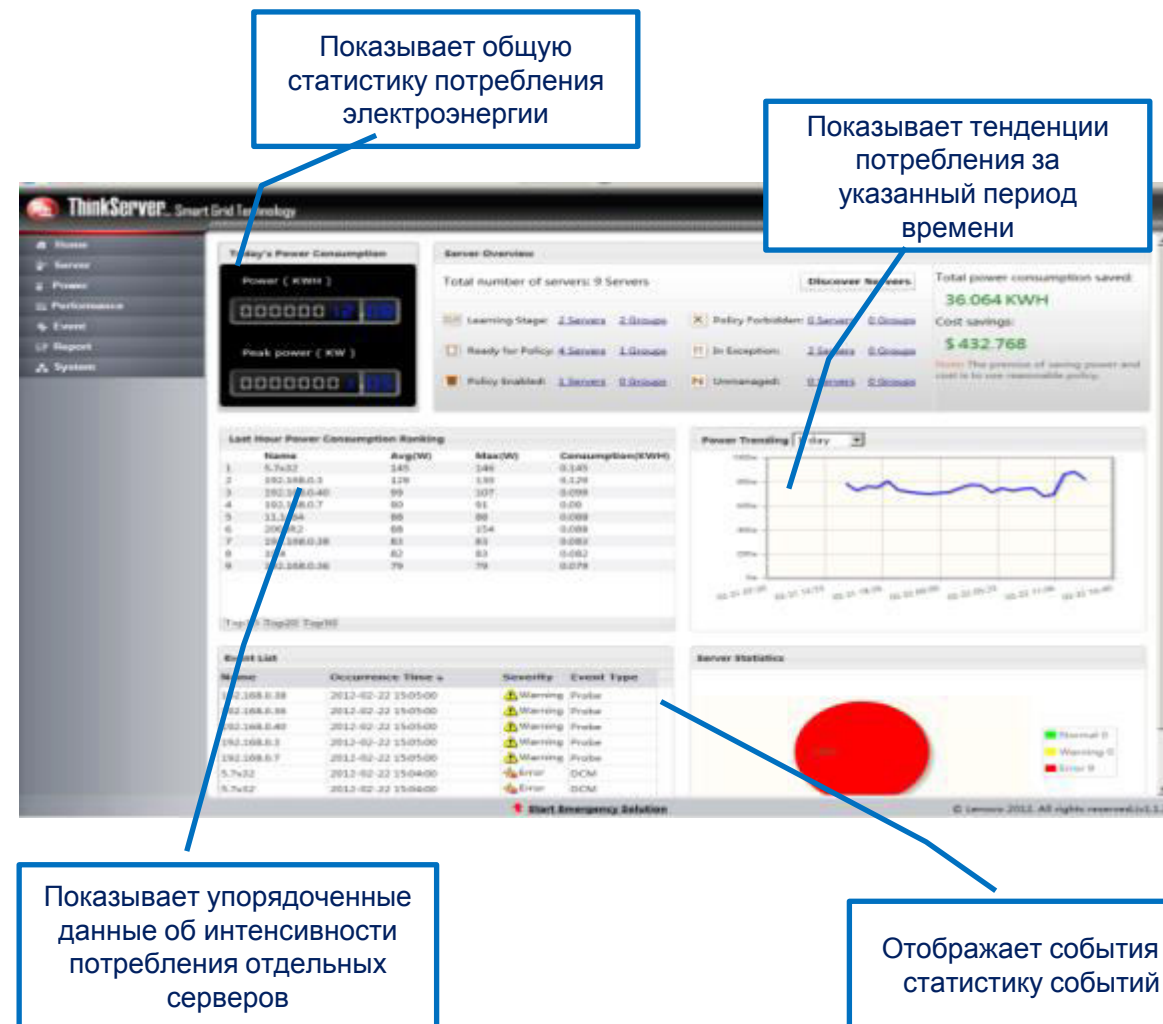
Показывает общую статистику потребления электроэнергии

Показывает тенденции потребления за указанный период времени

ThinkServer Smart Grid Technology

Home
Server
Power
Performance
Event
Report
System

Today's Power Consumption
Power ( KWH )
Peak power ( KW )

Server Overview
Total number of servers: 9 Servers
Discover Servers
Learning Stage: 2 Servers 2 Groups
Policy Forbidden: 0 Servers 0 Groups
Ready for Policy: 4 Servers 1 Groups
In Exception: 2 Servers 0 Groups
Policy Enabled: 1 Servers 0 Groups
Unmanaged: 0 Servers 0 Groups

Total power consumption saved:
36.064 KWH
Cost savings:
$ 432.768

Last Hour Power Consumption Ranking

| | Name | Avg(W) | Max(W) | Consumption(KWH) |
|---|---|---|---|---|
| 1 | 5.7x32 | 145 | 146 | 0.145 |
| 2 | 192.168.0.3 | 129 | 130 | 0.129 |
| 3 | 192.168.0.40 | 99 | 107 | 0.099 |
| 4 | 192.168.0.7 | 90 | 91 | 0.09 |
| 5 | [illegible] | 88 | 88 | 0.088 |
| 6 | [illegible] | 88 | 154 | 0.088 |
| 7 | 192.168.0.38 | 83 | 83 | 0.083 |
| 8 | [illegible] | 82 | 83 | 0.082 |
| 9 | 192.168.0.36 | 79 | 79 | 0.079 |

Top10 Top20 Top30

Power Trending Today

Event List

| Name | Occurrence Time | Severity | Event Type |
|---|---|---|---|
| 192.168.0.38 | 2012-02-22 15:05:00 | Warning | Probe |
| 192.168.0.36 | 2012-02-22 15:05:00 | Warning | Probe |
| 192.168.0.40 | 2012-02-22 15:05:00 | Warning | Probe |
| 192.168.0.3 | 2012-02-22 15:05:00 | Warning | Probe |
| 192.168.0.7 | 2012-02-22 15:05:00 | Warning | Probe |
| 5.7x32 | 2012-02-22 15:04:00 | Error | DCM |
| 5.7x32 | 2012-02-22 15:04:00 | Error | DCM |

Server Statistics
Normal 0
Warning 0
Error 9

Start Emergency Solution

© Lenovo 2012. All rights reserved.

Показывает упорядоченные данные об интенсивности потребления отдельных серверов

Отображает события статистику событий